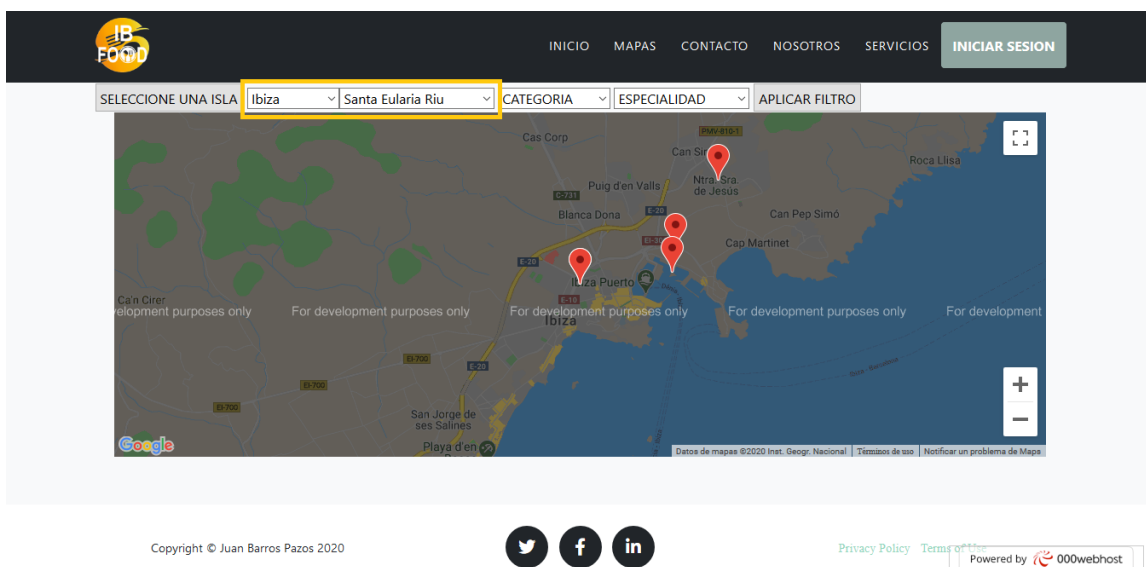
IB FOOD

INICIO MAPAS CONTACTO NOSOTROS SERVICIOS INICIAR SESION

SELECCIONE UNA ISLA Ibiza Santa Eularia Riu CATEGORIA ESPECIALIDAD APLICAR FILTRO

Cas Corp
PMV-810-1
Can Sit
Ntra Sra de Jesús
Roca Llisa
Puig d'en Valls
C-731
Blanca Dona
E-20
Can Pep Simó
Cap Martinet
E-20
Ibiza Puerto
E-10
Ibiza
Ca'n Cirer
evelopment purposes only For development purposes only For development purposes only For development purposes only For development
EI-700
E-20
EI-700
EI-700
San Jorge de ses Salines
Playa d'en
Google
Datos de mapas ©2020 Inst. Geogr. Nacional Términos de uso Notificar un problema de Maps

Copyright © Juan Barros Pazos 2020

Privacy Policy Terms of Use

Powered by 000webhost